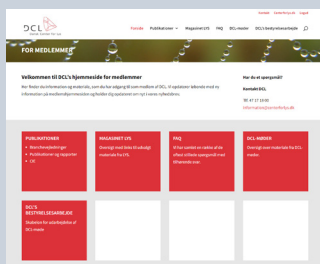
Kontakt Sæt bæredygtig?

DCL
dansk center for lys

Forside Publikationer Magasinet LYS FAQ DCL-møder DCL's bestyrelsesarbejde

FOR MEDLEMMER

Velkommen til DCL's hjemmeside for medlemmer

Her finder du information og materiale, som du har adgang til som medlem af DCL. Vi opdaterer løbende med ny information i på medlemshjemmesiden og holder dig opdateret om nyt i vores nyhedsbrev.

Har du et spørgsmål?

Kontakt DCL

Tlf. 47 17 10 00
information@centerforlys.dk

PUBLIKATIONER
• Retningslinjer
• Publikationer og rapporter
• CIE

MAGASINET LYS
Oversigt med links til udvalgt materiale fra LYS.

FAQ
Vi har samlet en række af de oftest stillede spørgsmål med tilhørende svar.

DCL-MØDER
Oversigt over materiale fra DCL-møder.

DCL'S BESTYRELSESARBEJDE
Materiale fra arbejdet i DCL's bestyrelse.